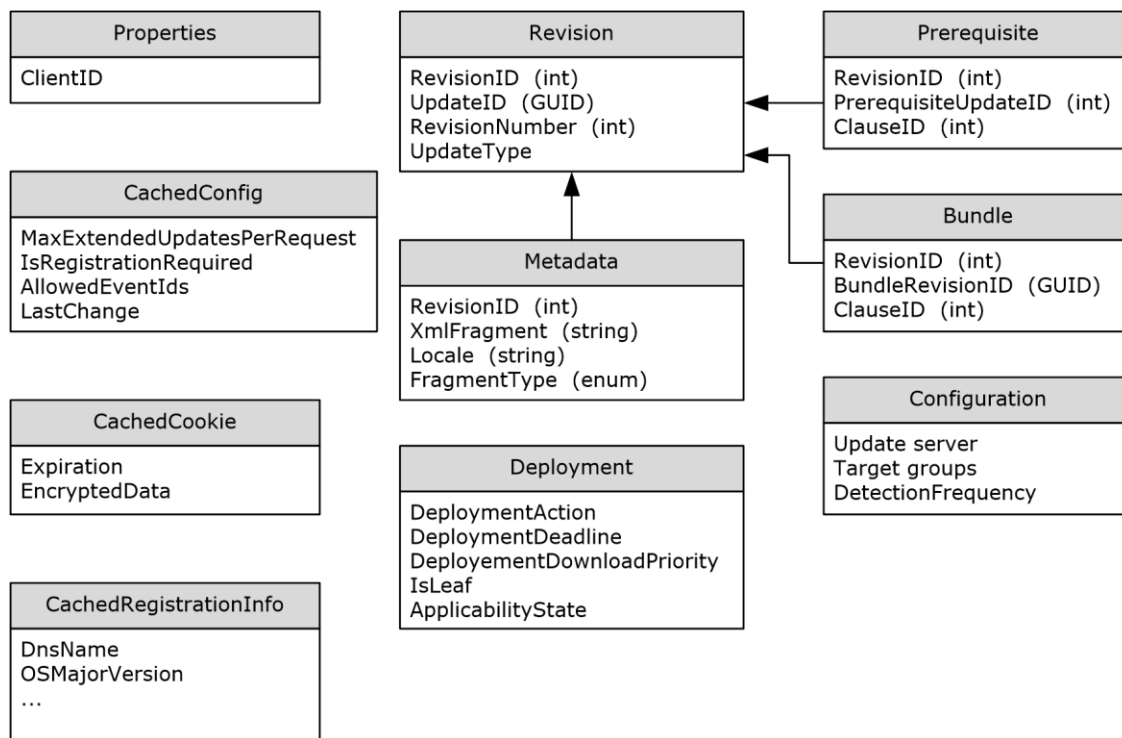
Properties

ClientID

Revision

RevisionID (int)
UpdateID (GUID)
RevisionNumber (int)
UpdateType

Prerequisite

RevisionID (int)
PrerequisiteUpdateID (int)
ClauseID (int)

CachedConfig

MaxExtendedUpdatesPerRequest
IsRegistrationRequired
AllowedEventIds
LastChange

Metadata

RevisionID (int)
XmlFragment (string)
Locale (string)
FragmentType (enum)

Bundle

RevisionID (int)
BundleRevisionID (GUID)
ClauseID (int)

CachedCookie

Expiration
EncryptedData

Deployment

DeploymentAction
DeploymentDeadline
DeployementDownloadPriority
IsLeaf
ApplicabilityState

Configuration

Update server
Target groups
DetectionFrequency

CachedRegistrationInfo

DnsName
OSMajorVersion
...